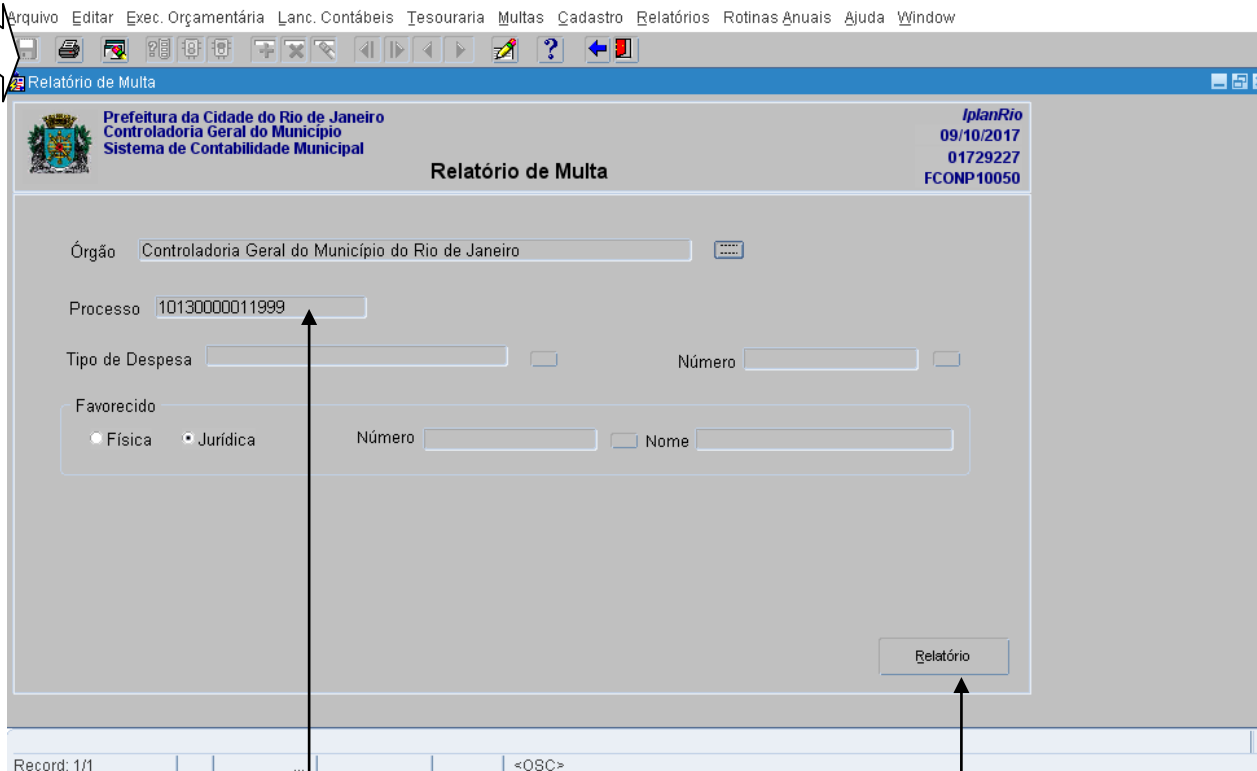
Arquivo Editar Exec. Orçamentária Lanc. Contábeis Tesouraria Multas Cadastro Relatórios Rotinas Anuais Ajuda Window

Relatório de Multa

Prefeitura da Cidade do Rio de Janeiro
Controladoria Geral do Município
Sistema de Contabilidade Municipal

Relatório de Multa

IplanRio
09/10/2017
01729227
FCONP10050

Órgão Controladoria Geral do Município do Rio de Janeiro

Processo 10130000011999

Tipo de Despesa

Número

Favorecido
Física Jurídica
Número
Nome

Relatório

Record: 1/1 ... <OSC>